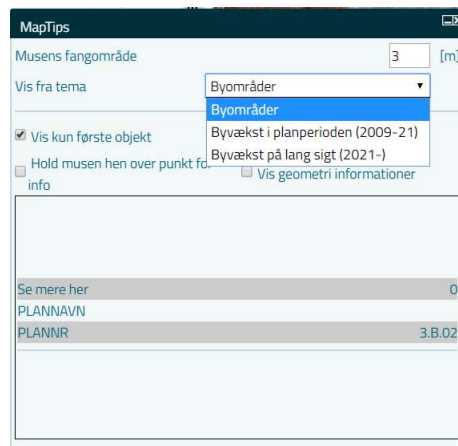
MapTips

Musens fangområde 3 [m]

Vis fra tema Byområder

Byområder

Byvækst i planperioden (2009-21)

Byvækst på lang sigt (2021-)

Vis kun første objekt

Hold musen hen over punkt fo info

Vis geometri informationer

| Se mere her | 0 |
|---|---|
| PLANNAVN | |
| PLANNR | 3.B.02 |